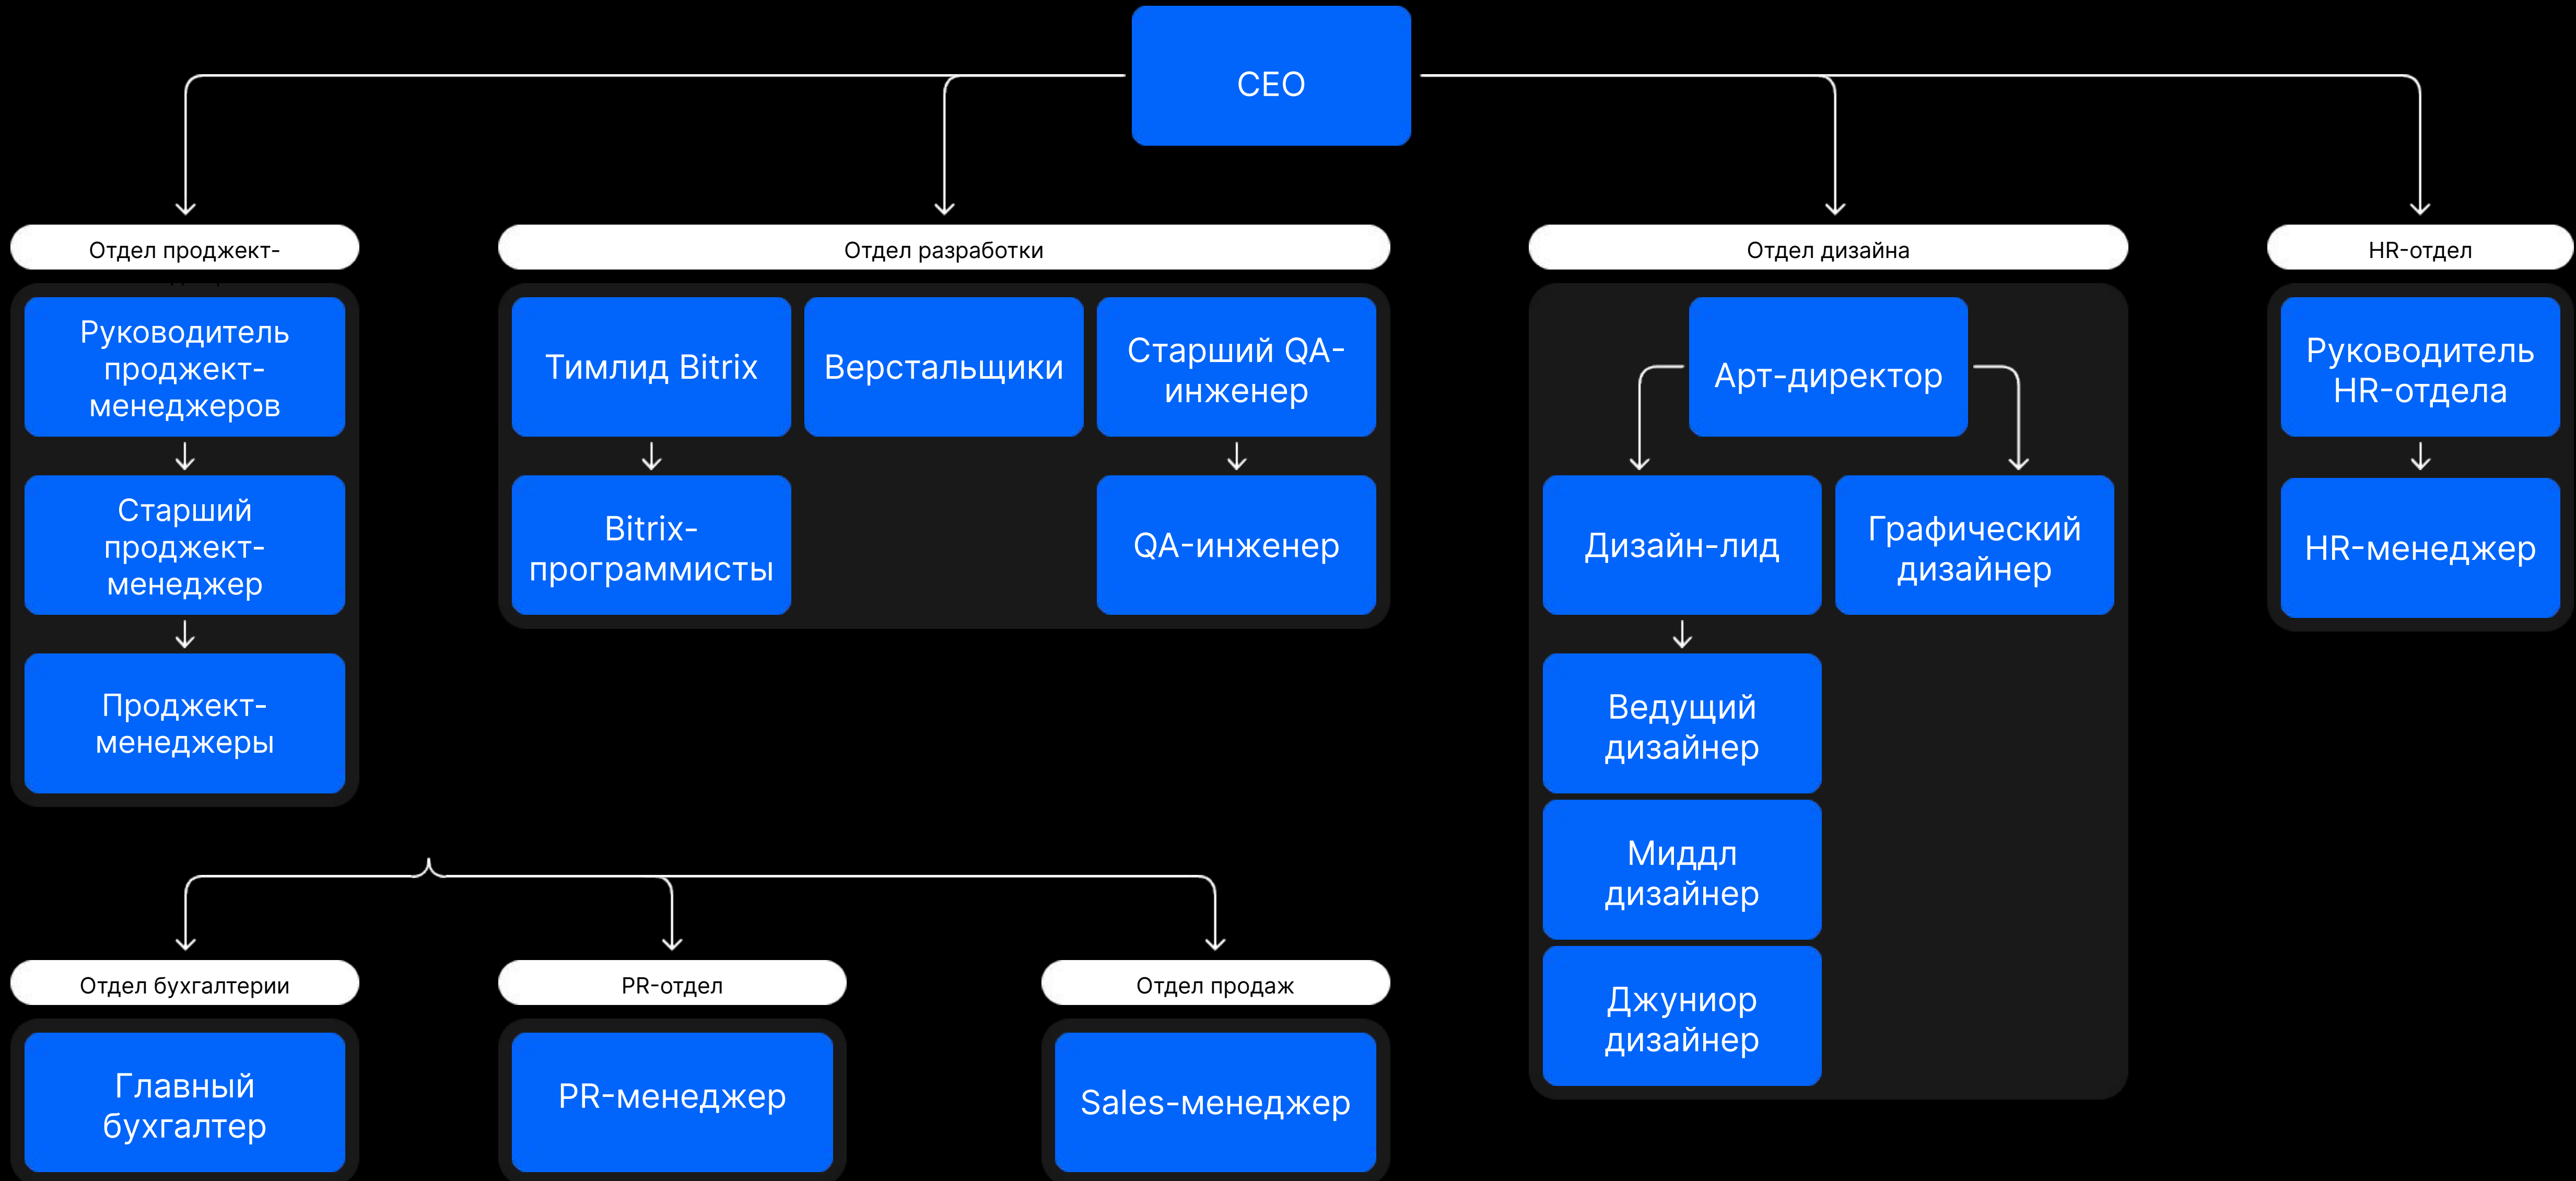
CEO

Отдел проджект-

Руководитель проджект-менеджеров

Старший проджект-менеджер

Проджект-менеджеры

Отдел разработки

Тимлид Bitrix

Верстальщики

Старший QA-инженер

Bitrix-программисты

QA-инженер

Отдел дизайна

Арт-директор

Дизайн-лид

Графический дизайнер

Ведущий дизайнер

Миддл дизайнер

Джуниор дизайнер

HR-отдел

Руководитель HR-отдела

HR-менеджер

Отдел бухгалтерии

Главный бухгалтер

PR-отдел

PR-менеджер

Отдел продаж

Sales-менеджер